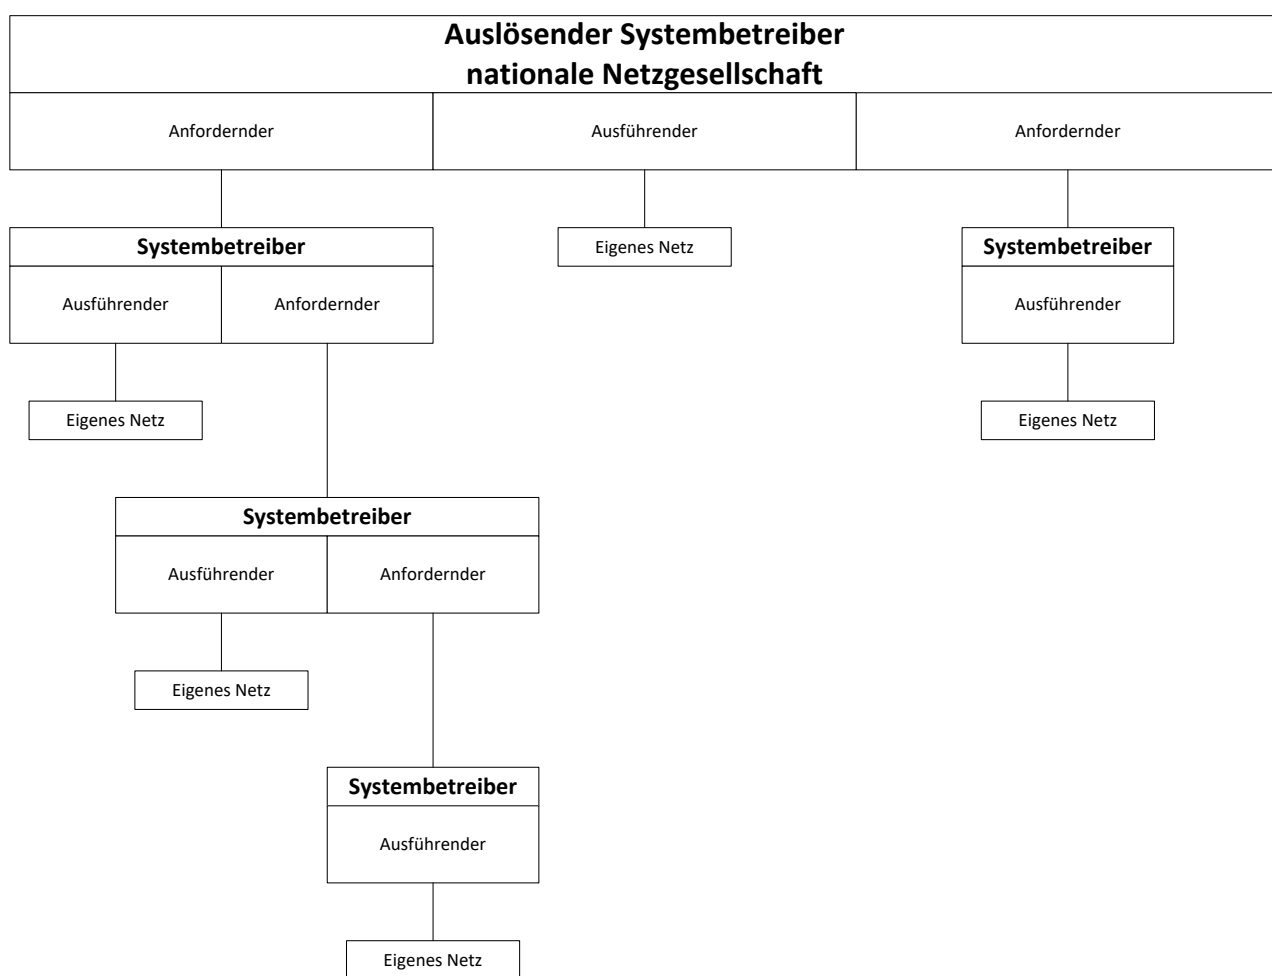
Auslösender Systembetreiber
nationale Netzgesellschaft

Anfordernder

Ausführender

Anfordernder

Systembetreiber

Ausführender

Anfordernder

Eigenes Netz

Systembetreiber

Ausführender

Eigenes Netz

Eigenes Netz

Systembetreiber

Ausführender

Anfordernder

Eigenes Netz

Systembetreiber

Ausführender

Eigenes Netz